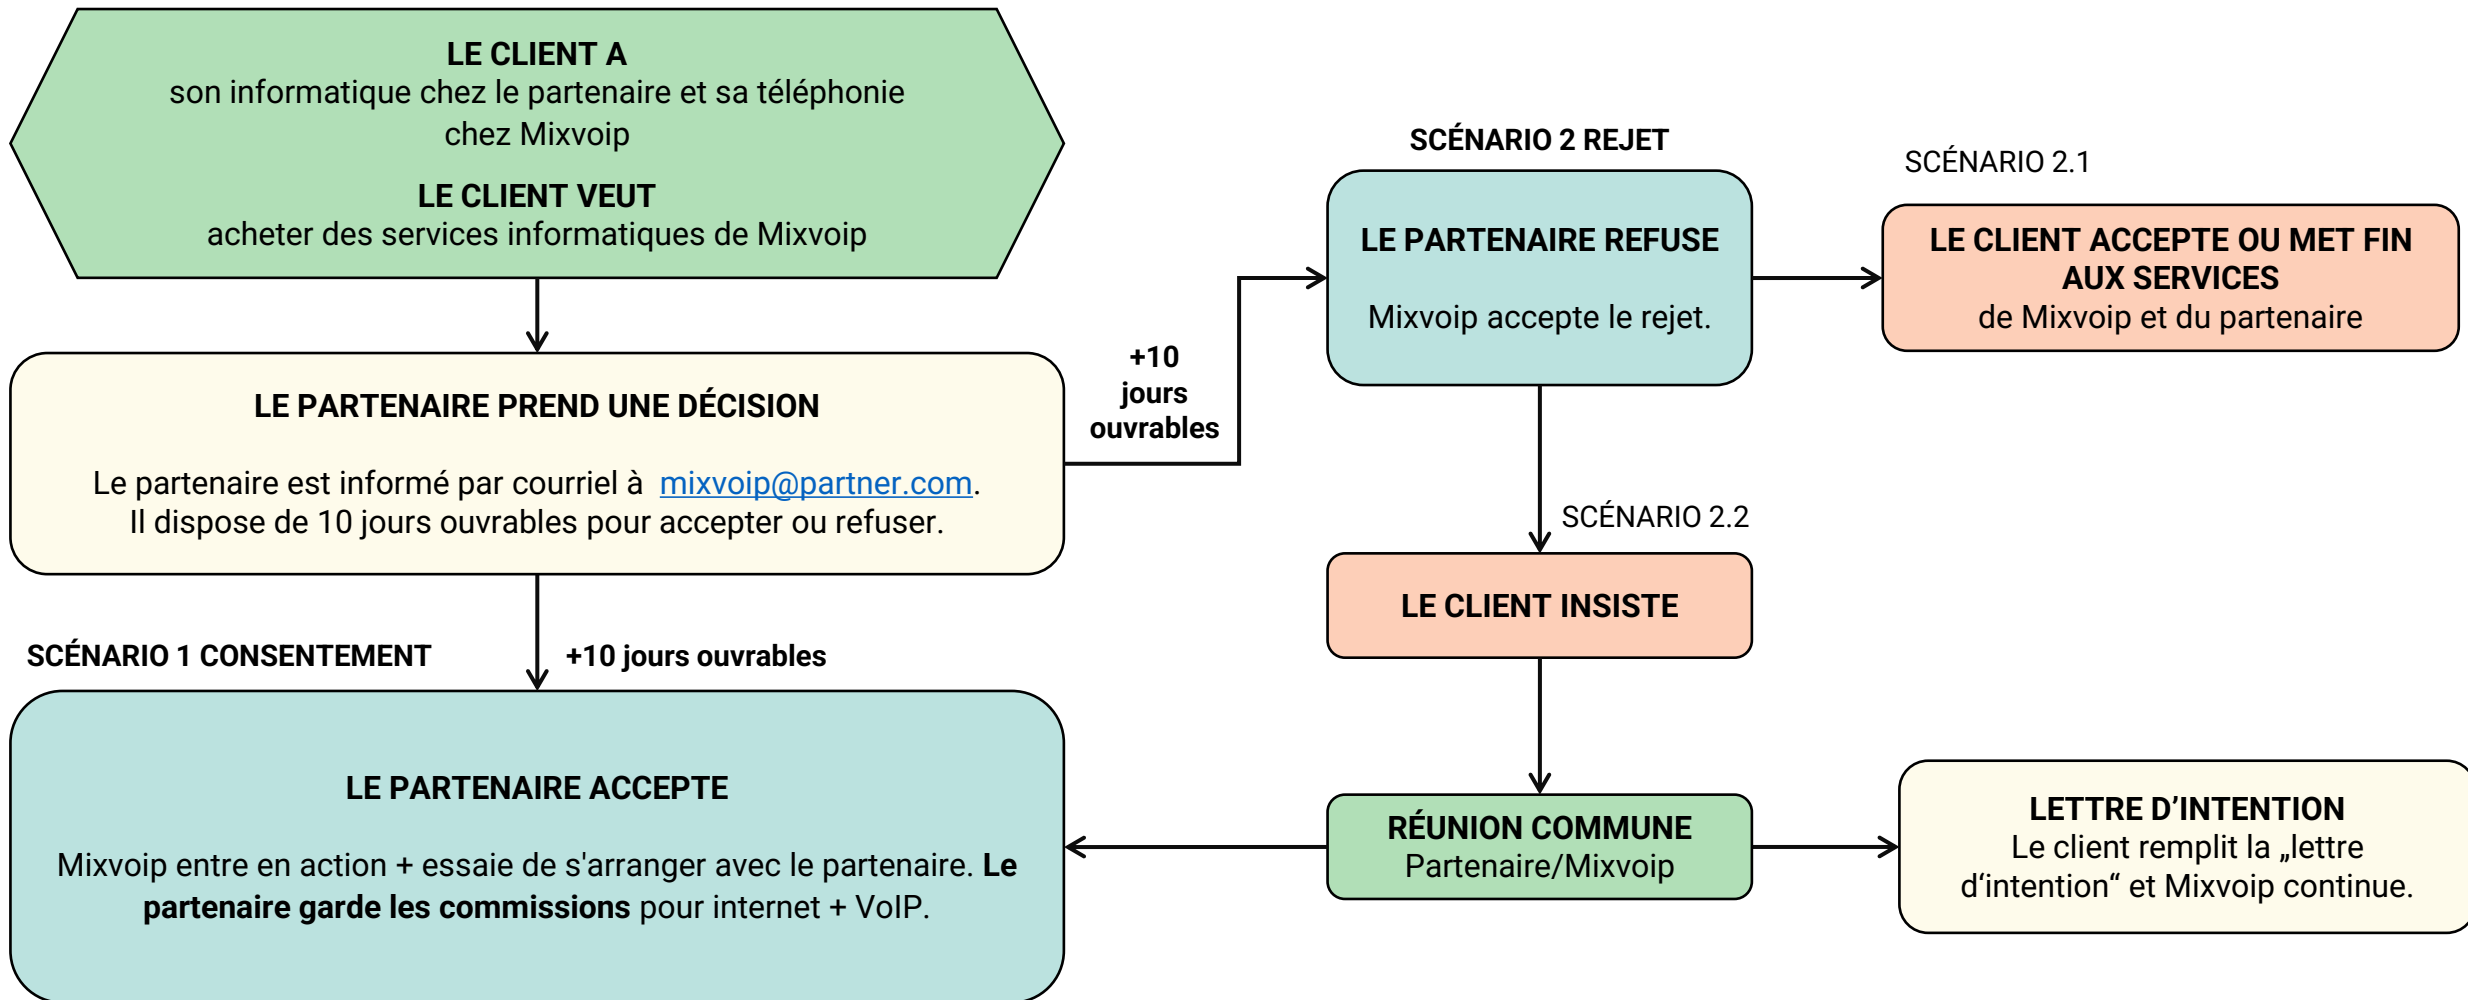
LE CLIENT A
son informatique chez le partenaire et sa téléphonie chez Mixvoip

LE CLIENT VEUT
acheter des services informatiques de Mixvoip

LE PARTENAIRE PREND UNE DÉCISION

Le partenaire est informé par courriel à mixvoip@partner.com.
Il dispose de 10 jours ouvrables pour accepter ou refuser.

+10 jours ouvrables

SCÉNARIO 2 REJET

LE PARTENAIRE REFUSE

Mixvoip accepte le rejet.

SCÉNARIO 2.1

LE CLIENT ACCEPTE OU MET FIN AUX SERVICES
de Mixvoip et du partenaire

SCÉNARIO 2.2

LE CLIENT INSISTE

SCÉNARIO 1 CONSENTEMENT

+10 jours ouvrables

LE PARTENAIRE ACCEPTE

Mixvoip entre en action + essaie de s'arranger avec le partenaire. **Le partenaire garde les commissions** pour internet + VoIP.

RÉUNION COMMUNE
Partenaire/Mixvoip

LETTRE D’INTENTION
Le client remplit la „lettre d’intention“ et Mixvoip continue.